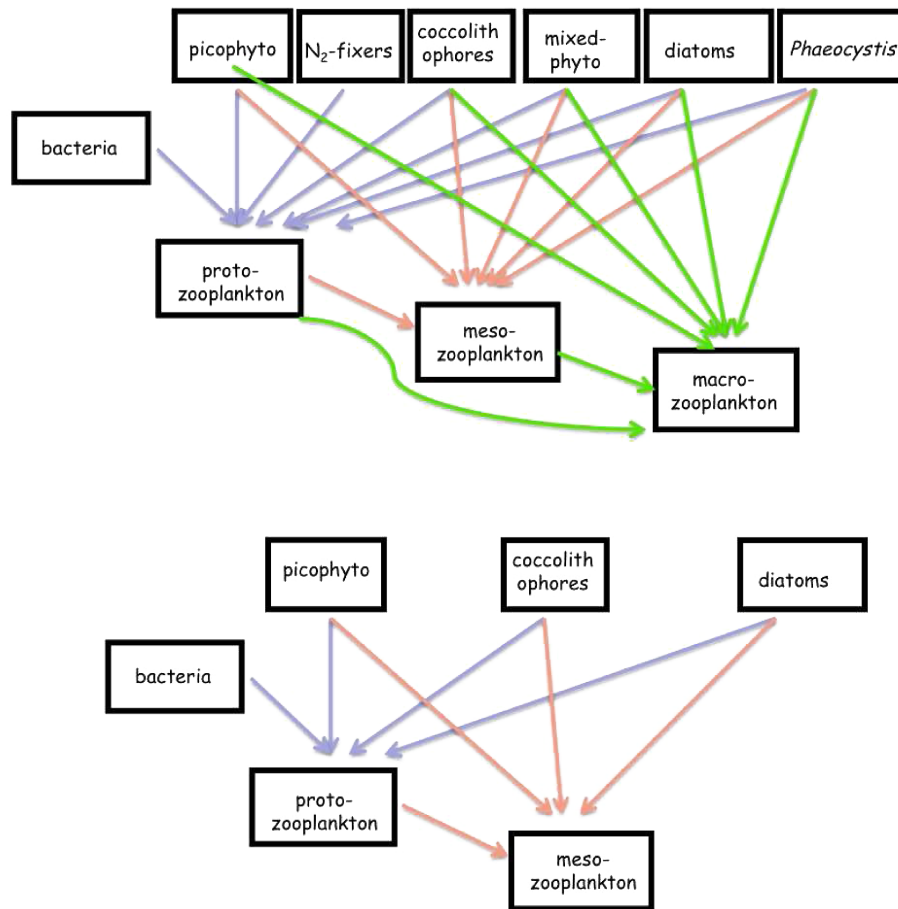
picophyto

$N_2$-fixers

coccolith ophores

mixed-phyto

diatoms

*Phaeocystis*

bacteria

proto-zooplankton

meso-zooplankton

macro-zooplankton

picophyto

coccolith ophores

diatoms

bacteria

proto-zooplankton

meso-zooplankton